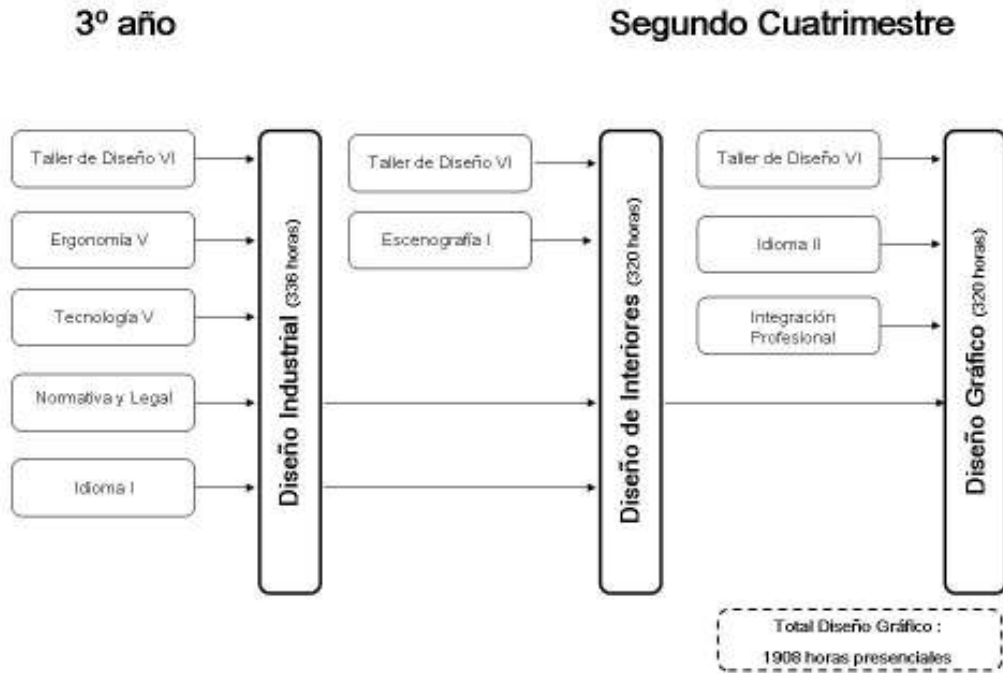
3º año

Segundo Cuatrimestre

Taller de Diseño VI

Ergonomía V

Tecnología V

Normativa y Legal

Idioma I

Diseño Industrial (338 horas)

Taller de Diseño VI

Escenografía I

Diseño de Interiores (320 horas)

Taller de Diseño VI

Idioma II

Integración Profesional

Diseño Gráfico (320 horas)

Total Diseño Gráfico : 1908 horas presenciales